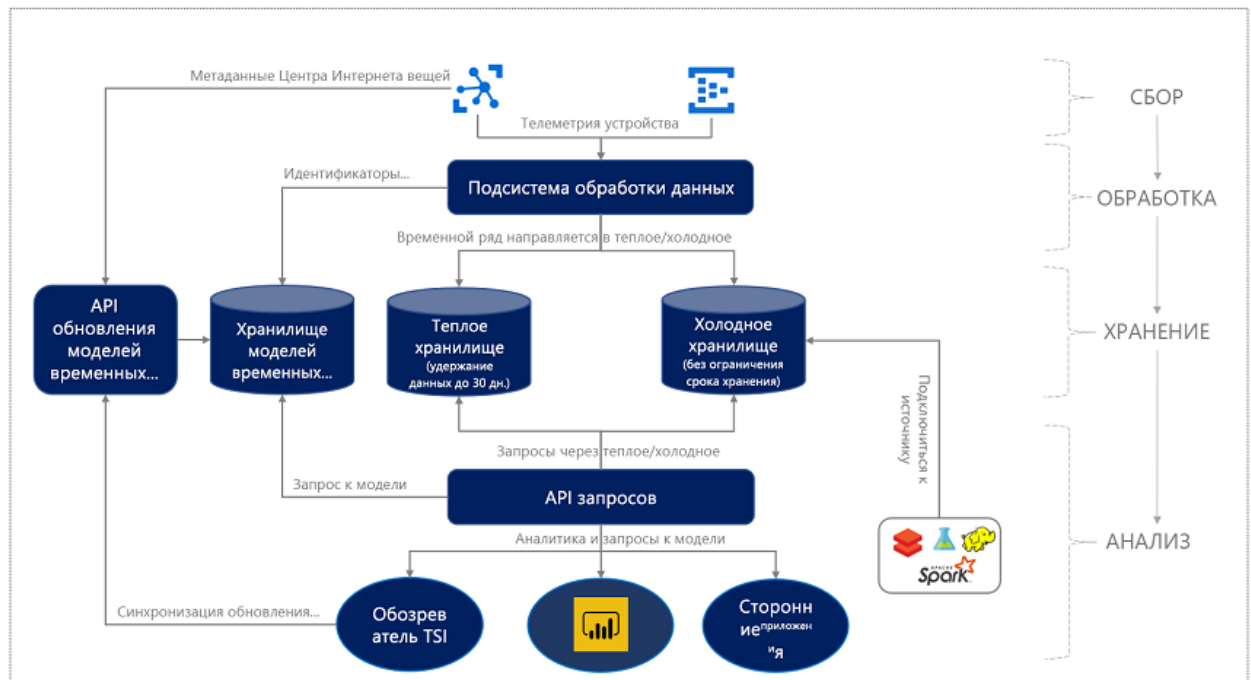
Метаданные Центра Интернета вещей

Телеметрия устройства

СБОР

Идентификаторы...

Подсистема обработки данных

ОБРАБОТКА

Временной ряд направляется в теплое/холодное

API обновления моделей временных...

Хранилище моделей временных...

Теплое хранилище (удержание данных до 30 дн.)

Холодное хранилище (без ограничения срока хранения)

ХРАНЕНИЕ

Подключиться к источнику

Запросы через теплое/холодное

Запрос к модели

API запросов

Аналитика и запросы к модели

АНАЛИЗ

Spark

Синхронизация обновления...

Обозреватель TSI

Сторонние приложения